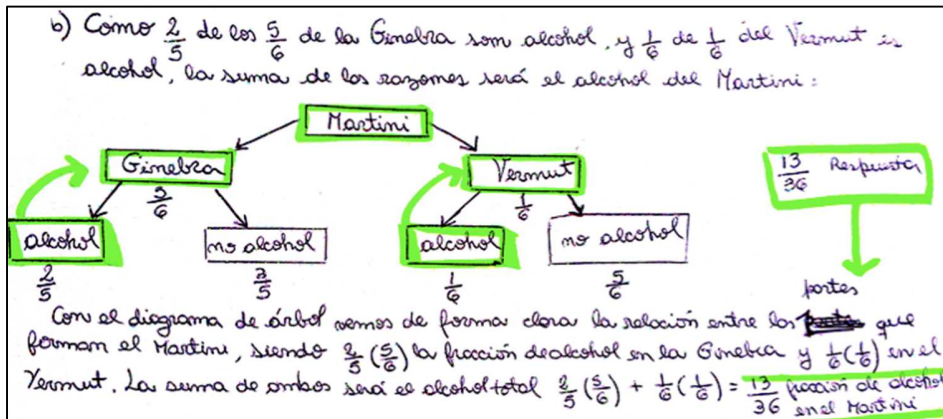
b) Como $\frac{2}{5}$ de los $\frac{5}{6}$ de la Ginebra son alcohol, y $\frac{1}{6}$ de $\frac{1}{6}$ del Vermut es alcohol, la suma de las razones será el alcohol del Martini:

Martini

Ginebra

$\frac{5}{6}$

Vermut

$\frac{1}{6}$

$\frac{13}{36}$ Respuesta

alcohol

no alcohol

alcohol

no alcohol

$\frac{2}{5}$

$\frac{3}{5}$

$\frac{1}{6}$

$\frac{5}{6}$

partes

Con el diagrama de árbol vemos de forma clara la relación entre las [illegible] que forman el Martini, siendo $\frac{2}{5}\left(\frac{5}{6}\right)$ la fracción de alcohol en la Ginebra y $\frac{1}{6}\left(\frac{1}{6}\right)$ en el Vermut. La suma de ambos será el alcohol total $\frac{2}{5}\left(\frac{5}{6}\right) + \frac{1}{6}\left(\frac{1}{6}\right) = \frac{13}{36}$ fracción de alcohol en el Martini